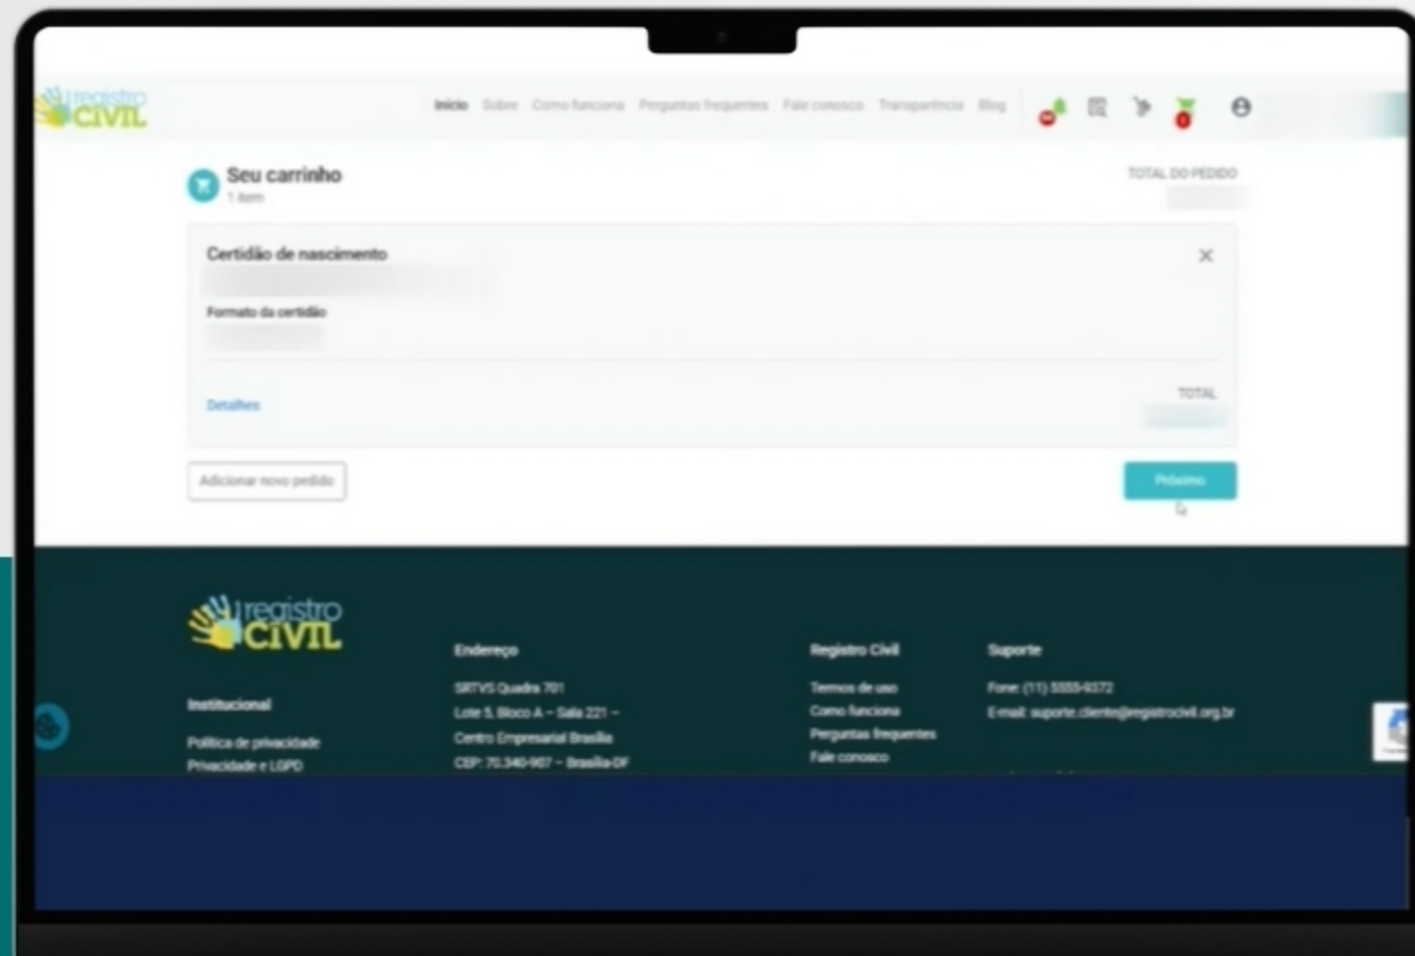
registro CIVIL

Início Sobre Como funciona Perguntas frequentes Fale conosco Transparência Blog

0

Seu carrinho
1 item

TOTAL DO PEDIDO

Certidão de nascimento

Formato da certidão

Detalhes

TOTAL

Adicionar novo pedido

Próximo

registro CIVIL

Institucional

Política de privacidade
Privacidade e LGPD

Endereço

SRTVS Quadra 701
Lote 5, Bloco A – Sala 221 –
Centro Empresarial Brasília
CEP: 70.340-907 – Brasília-DF

Registro Civil

Termos de uso
Como funciona
Perguntas frequentes
Fale conosco

Suporte

Fone: (11) 5555-9372
E-mail: suporte.cliente@registrocivil.org.br